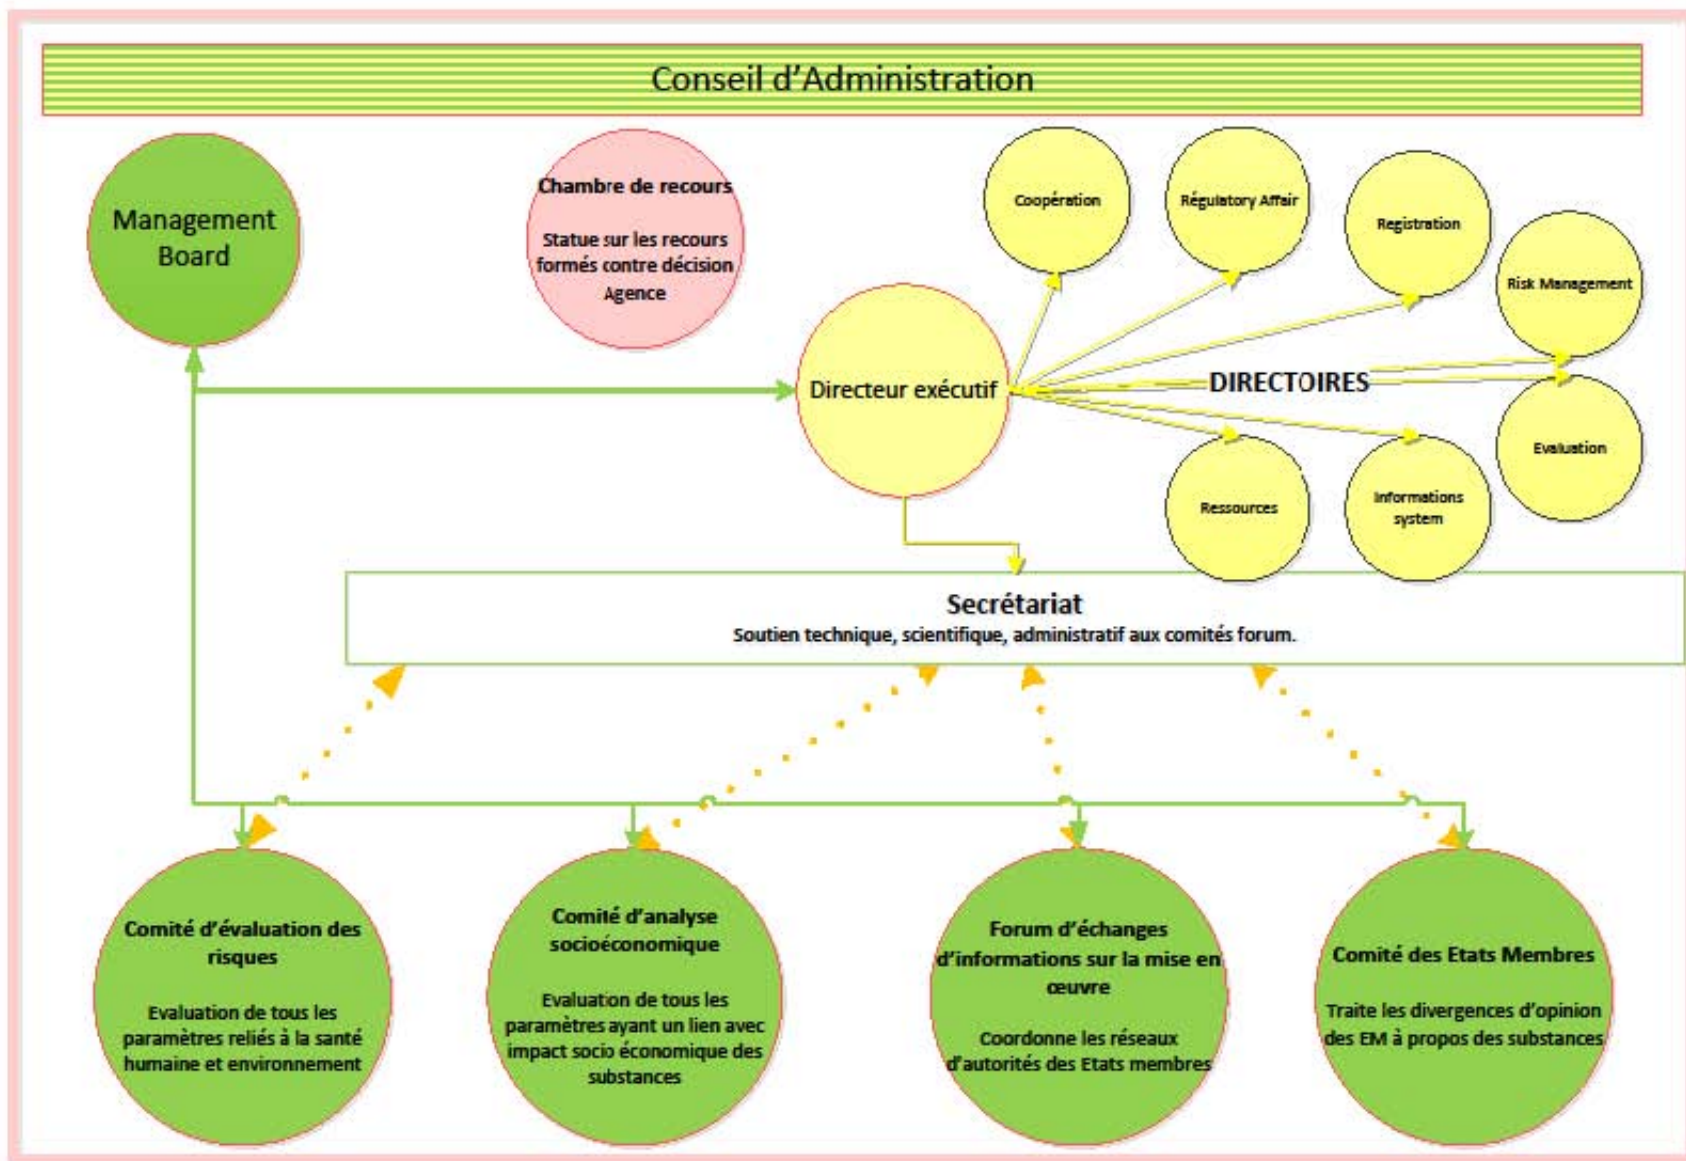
Conseil d'Administration

Management Board

Chambre de recours

Statue sur les recours formés contre décision Agence

Coopération

Régulatory Affair

Registration

Risk Management

Directeur exécutif

DIRECTOIRES

Evaluation

Ressources

Informations system

Secrétariat
Soutien technique, scientifique, administratif aux comités forum.

Comité d'évaluation des risques

Evaluation de tous les paramètres reliés à la santé humaine et environnement

Comité d'analyse socioéconomique

Evaluation de tous les paramètres ayant un lien avec impact socio économique des substances

Forum d'échanges d'informations sur la mise en œuvre

Coordonne les réseaux d'autorités des Etats membres

Comité des Etats Membres

Traite les divergences d'opinion des EM à propos des substances